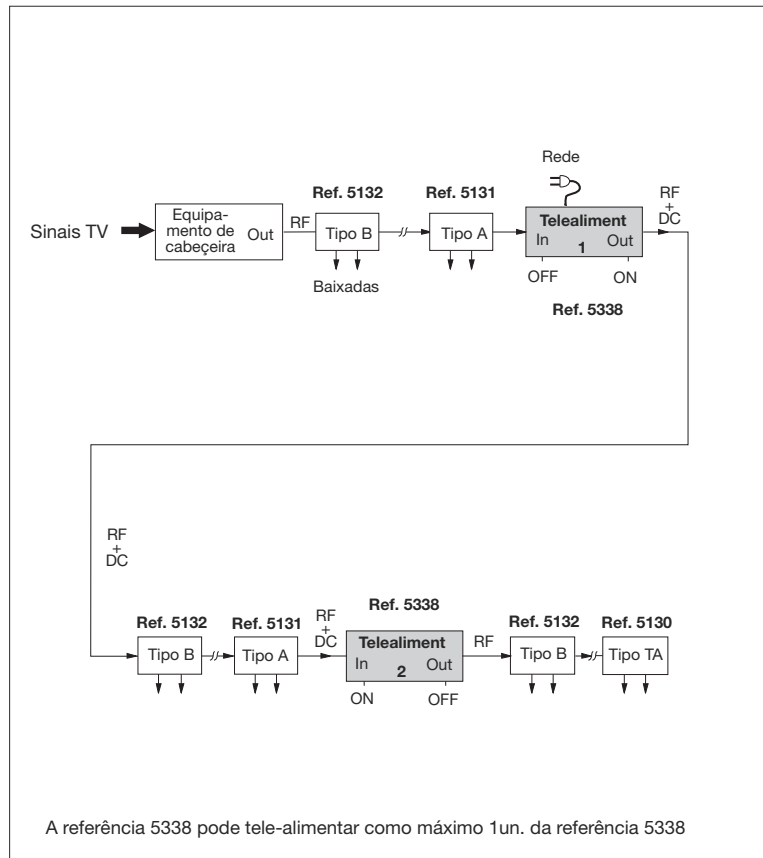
Rede

RF
+
DC

Ref. 5132

Ref. 5131

Sinais TV

Equipamento de cabeçeira

Out

RF

Tipo B

Tipo A

Telealiment

In

1

Out

Baixadas

OFF

ON

Ref. 5338

RF
+
DC

Ref. 5338

Ref. 5132

Ref. 5131

RF
+
DC

Ref. 5132

Ref. 5130

Tipo B

Tipo A

Telealiment

In

2

Out

RF

Tipo B

Tipo TA

ON

OFF

A referência 5338 pode tele-alimentar como máximo 1un. da referência 5338